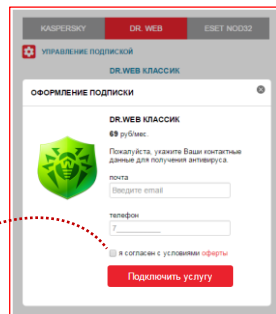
KASPERSKY
DR. WEB
ESET NOD32
УПРАВЛЕНИЕ ПОДПИСКОЙ
DR.WEB КЛАССИК
ОФОРМЛЕНИЕ ПОДПИСКИ
DR.WEB КЛАССИК
69 руб/мес.
Пожалуйста, укажите Ваши контактные данные для получения антивируса.
почта
Введите email
телефон
7
я согласен с условиями оферты
Подключить услугу